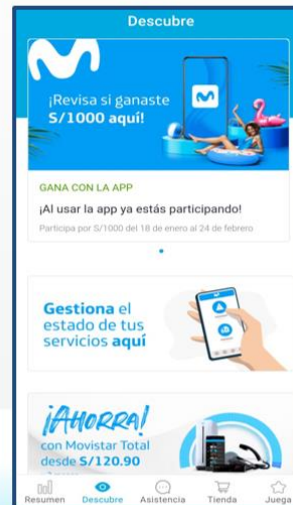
Descubre

¡Revisa si ganaste S/1000 aquí!

GANA CON LA APP

¡Al usar la app ya estás participando!

Participa por S/1000 del 18 de enero al 24 de febrero

Gestiona el estado de tus servicios aquí

¡AHORRA!
con Movistar Total desde S/120.90

Resumen Descubre Asistencia Tienda Juega